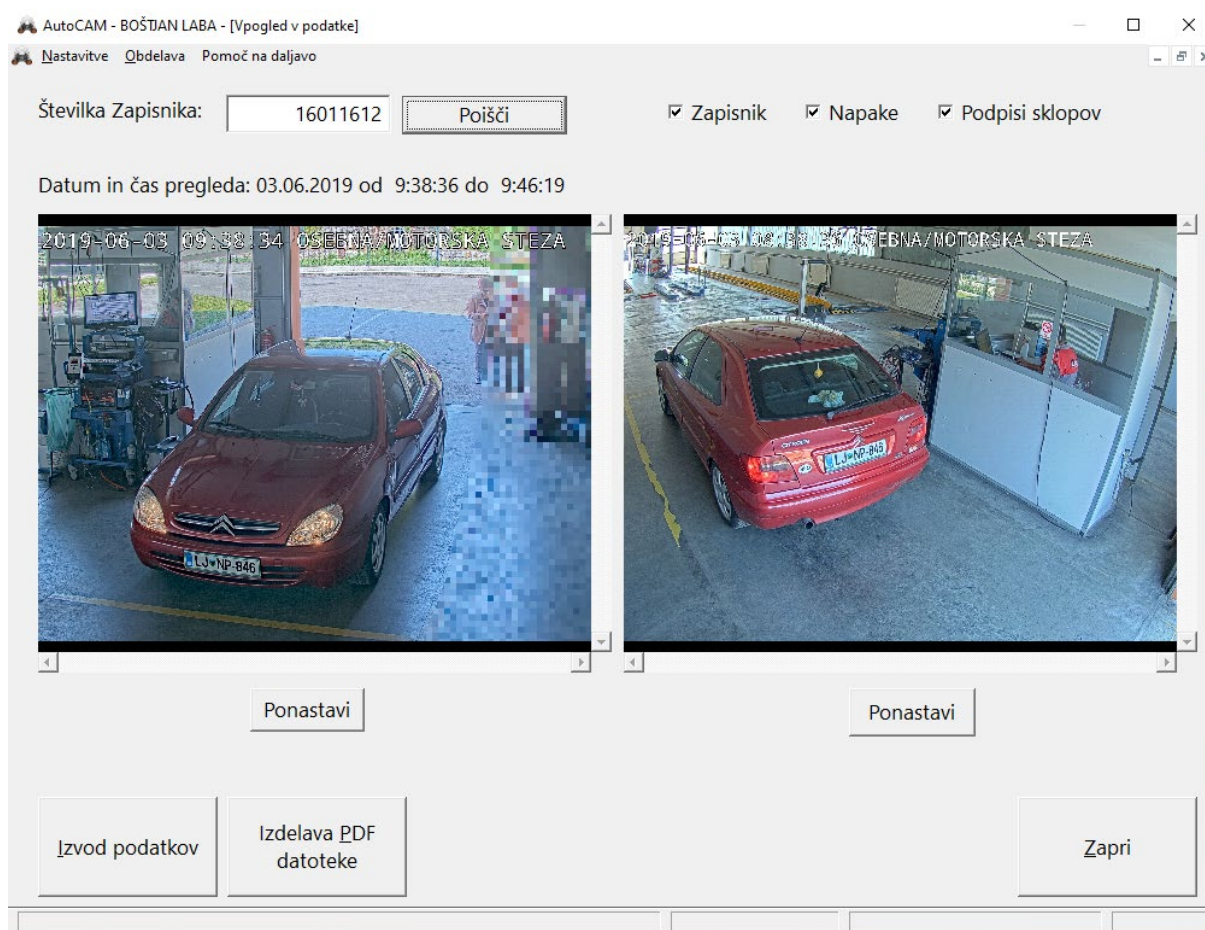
AutoCAM - BOŠTJAN LABA - [Vpogled v podatke]

Nastavitve Obdelava Pomoč na daljavo

Številka Zapisnika: 16011612 Poišči

☑ Zapisnik ☑ Napake ☑ Podpisi sklopov

Datum in čas pregleda: 03.06.2019 od 9:38:36 do 9:46:19

2019-06-03 09:38:34 OSEBNA/MOTORSKA STEZA

LJ NP-846

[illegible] OSEBNA/MOTORSKA STEZA

LJ NP-846

Ponastavi

Ponastavi

Izvod podatkov

Izdelava PDF datoteke

Zapri